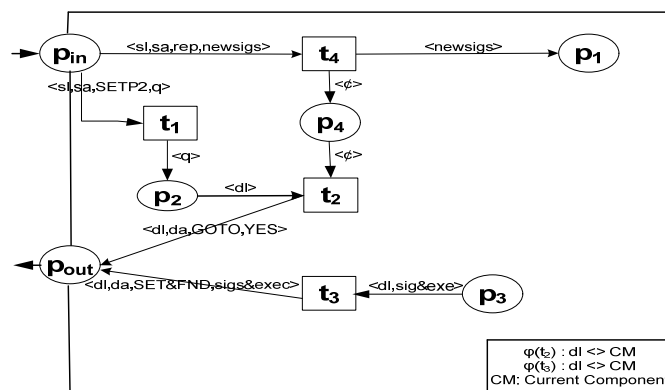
$p_{in}$

<sl,sa,rep,newsigs>

$t_4$

<newsigs>

$p_1$

<sl,sa,SETP2,q>

<$\phi$>

$t_1$

$p_4$

<q>

<$\phi$>

$p_2$

<dl>

$t_2$

<dl,da,GOTO,YES>

$p_{out}$

<dl,da,SET&FND,sigs&exec>

$t_3$

<dl,sig&exe>

$p_3$

$\varphi(t_2)$ : dl <> CM
$\varphi(t_3)$ : dl <> CM
CM: Current Componen